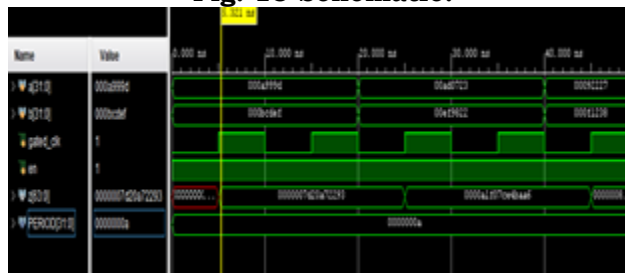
Fig. 13 Schematic.

0.022 ns

| Name | Value |
|---|---|
| a[31:0] | 000a999d |
| b[31:0] | 000bcdef |
| gated_clk | 1 |
| en | 1 |
| z[63:0] | 0000007d29e72293 |
| PERIOD[31:0] | 0000000a |

0.000 ns, 10.000 ns, 20.000 ns, 30.000 ns, 40.000 ns

000a999d, 00a8f723, 00051227

000bcdef, 00e19622, 00041138

00000000..., 0000007d29e72293, 0000a1d07ce8baa6, 0000000

0000000a